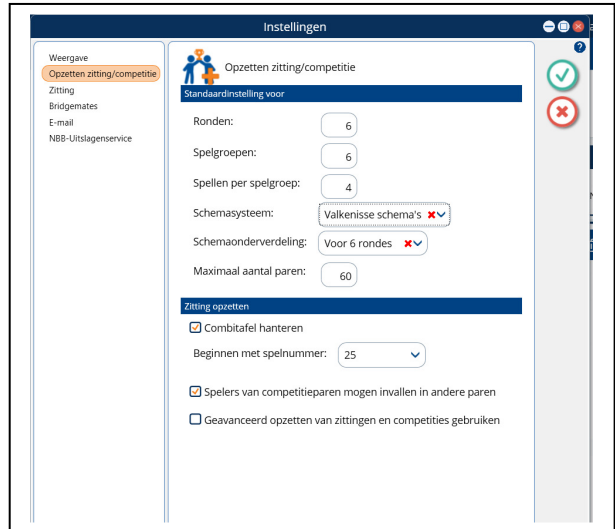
Instellingen

Weergave
Opzetten zitting/competitie
Zitting
Bridgemates
E-mail
NBB-Uitslagenservice

Opzetten zitting/competitie

Standaardinstelling voor

Ronden: 6

Spelgroepen: 6

Spellen per spelgroep: 4

Schemasysteem: Valkenisse schema's

Schemaonderverdeling: Voor 6 rondes

Maximaal aantal paren: 60

Zitting opzetten

Combitafel hanteren

Beginnen met spelnummer: 25

Spelers van competitieparen mogen invallen in andere paren

Geavanceerd opzetten van zittingen en competities gebruiken